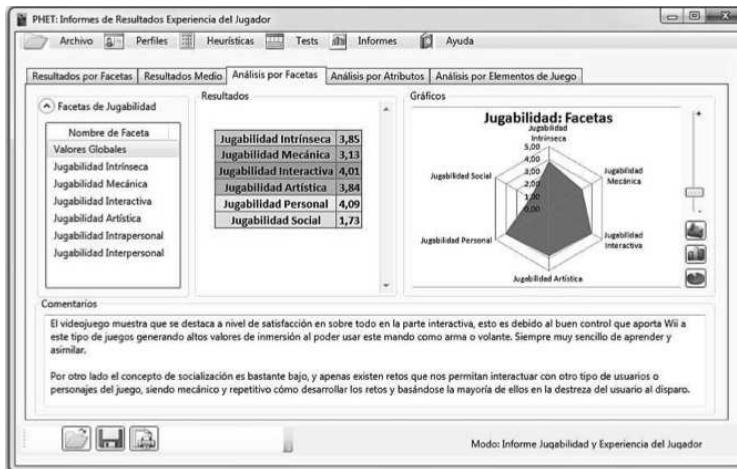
PHET: Informes de Resultados Experiencia del Jugador

Archivo Perfiles Heurísticas Tests Informes Ayuda

Resultados por Facetas | Resultados Medio | Análisis por Facetas | Análisis por Atributos | Análisis por Elementos de Juego

Facetas de Jugabilidad

| Nombre de Faceta |
|---|
| Valores Globales |
| Jugabilidad Intrínseca |
| Jugabilidad Mecánica |
| Jugabilidad Interactiva |
| Jugabilidad Artística |
| Jugabilidad Intrapersonal |
| Jugabilidad Interpersonal |

Resultados

| | |
|---|---|
| Jugabilidad Intrínseca | 3,85 |
| Jugabilidad Mecánica | 3,13 |
| Jugabilidad Interactiva | 4,01 |
| Jugabilidad Artística | 3,84 |
| Jugabilidad Personal | 4,09 |
| Jugabilidad Social | 1,73 |

Gráficos

Jugabilidad: Facetas

Jugabilidad Intrínseca
5,00
4,00
3,00
2,00
1,00
0,00
Jugabilidad Mecánica
Jugabilidad Interactiva
Jugabilidad Artística
Jugabilidad Personal
Jugabilidad Social

Comentarios

El videojuego muestra que se destaca a nivel de satisfacción en sobre todo en la parte interactiva, esto es debido al buen control que aporta Wii a este tipo de juegos generando altos valores de inmersión al poder usar este mando como arma o volante. Siempre muy sencillo de aprender y asimilar.

Por otro lado el concepto de socialización es bastante bajo, y apenas existen retos que nos permitan interactuar con otro tipo de usuarios o personajes del juego, siendo mecánico y repetitivo cómo desarrollar los retos y basándose la mayoría de ellos en la destreza del usuario al disparo.

Modo: Informe Jugabilidad y Experiencia del Jugador